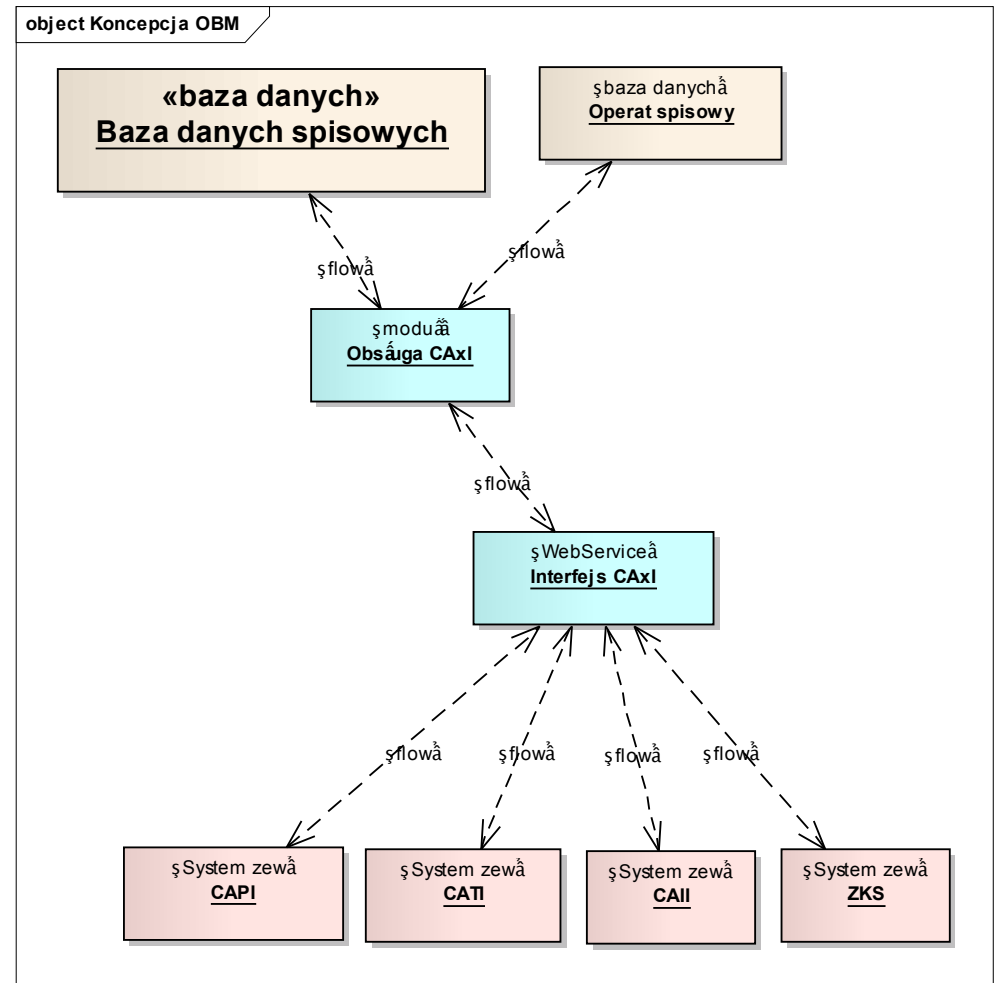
object Koncepcja OBM

«baza danych»
Baza danych spisowych

şbaza danychẩ
Operat spisowy

şflowẩ

şflowẩ

şmoduẩẩ
Obsẩuga CAxI

şflowẩ

şWebServiceẩ
Interfejs CAxI

şflowẩ

şflowẩ

şflowẩ

şflowẩ

şSystem zewẩ
CAPI

şSystem zewẩ
CATI

şSystem zewẩ
CAII

şSystem zewẩ
ZKS